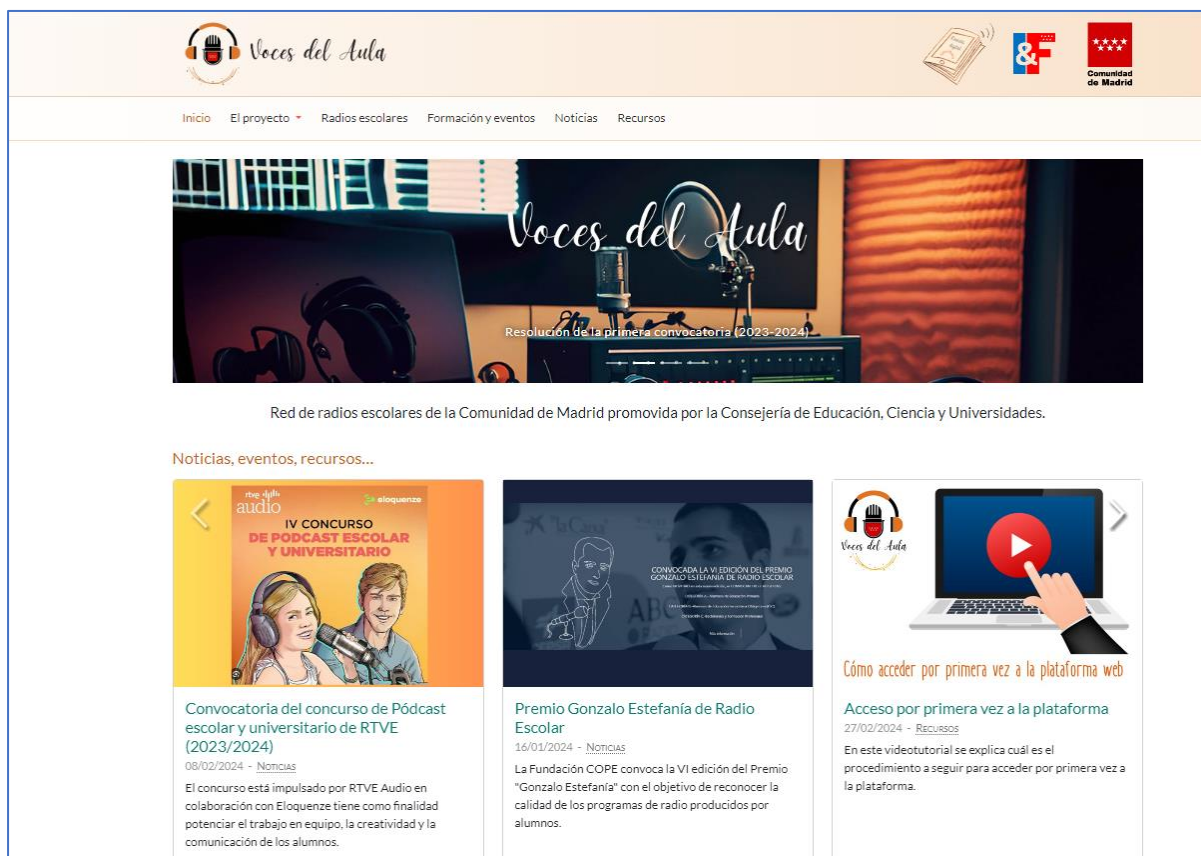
Voces del Aula

Comunidad de Madrid

Inicio El proyecto Radios escolares Formación y eventos Noticias Recursos

Voces del Aula

Resolución de la primera convocatoria (2023-2024)

Red de radios escolares de la Comunidad de Madrid promovida por la Consejería de Educación, Ciencia y Universidades.

Noticias, eventos, recursos...

rtve audio eloquenze IV CONCURSO DE PODCAST ESCOLAR Y UNIVERSITARIO

Convocatoria del concurso de Pódcast escolar y universitario de RTVE (2023/2024)
08/02/2024 - Noticias
El concurso está impulsado por RTVE Audio en colaboración con Eloquenze tiene como finalidad potenciar el trabajo en equipo, la creatividad y la comunicación de los alumnos.

CONVOCADA LA VI EDICIÓN DEL PREMIO GONZALO ESTEFANÍA DE RADIO ESCOLAR

Premio Gonzalo Estefanía de Radio Escolar
16/01/2024 - Noticias
La Fundación COPE convoca la VI edición del Premio "Gonzalo Estefanía" con el objetivo de reconocer la calidad de los programas de radio producidos por alumnos.

Voces del Aula
Cómo acceder por primera vez a la plataforma web

Acceso por primera vez a la plataforma
27/02/2024 - Recursos
En este videotutorial se explica cuál es el procedimiento a seguir para acceder por primera vez a la plataforma.